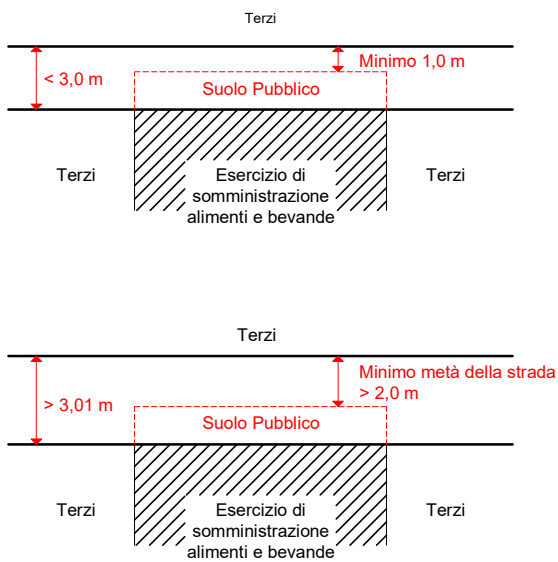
Terzi

Minimo 1,0 m

< 3,0 m

Suolo Pubblico

Terzi

Esercizio di somministrazione alimenti e bevande

Terzi

Terzi

Minimo metà della strada
> 2,0 m

> 3,01 m

Suolo Pubblico

Terzi

Esercizio di somministrazione alimenti e bevande

Terzi